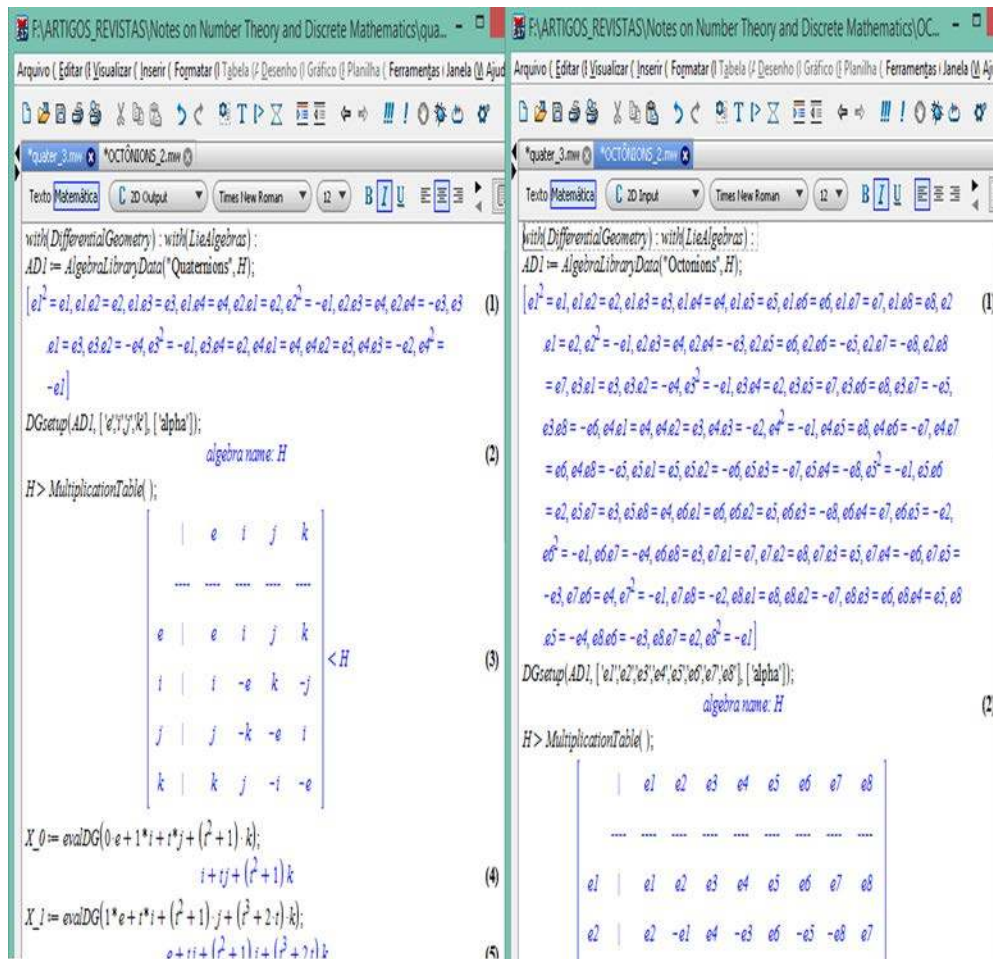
F:\ARTIGOS_REVISTAS\Notes on Number Theory and Discrete Mathematics\qua...

Arquivo ( Editar (I Visualizar ( Inserir ( Formatar (I Tabela (I Desenho (I Gráfico (I Planilha ( Ferramentas i Janela (M Ajud

*quater_3.mw *OCTÔNIONS_2.mw

Texto Matemática 2D Output Times New Roman 12 B I U

with(DifferentialGeometry) : with(LieAlgebras) :
AD1 := AlgebraLibraryData("Quaternions", H);

$[e1^2 = e1, e1.e2 = e2, e1.e3 = e3, e1.e4 = e4, e2.e1 = e2, e2^2 = -e1, e2.e3 = e4, e2.e4 = -e3, e3.e1 = e3, e3.e2 = -e4, e3^2 = -e1, e3.e4 = e2, e4.e1 = e4, e4.e2 = e3, e4.e3 = -e2, e4^2 = -e1]$ (1)

DGsetup(AD1, ['e','i','j','k'], ['alpha']);
algebra name: H (2)

H > MultiplicationTable( );

| | e | i | j | k |
|---|---|---|---|---|
| ---- | ---- | ---- | ---- | ---- |
| e | e | i | j | k |
| i | i | -e | k | -j |
| j | j | -k | -e | i |
| k | k | j | -i | -e |

< H (3)

X_0 := evalDG$(0 \cdot e + 1 * i + t * j + (t^2 + 1) \cdot k)$;
$i + tj + (t^2 + 1) k$ (4)

X_1 := evalDG$(1 * e + t * i + (t^2 + 1) \cdot j + (t^3 + 2 \cdot t) \cdot k)$;
$e + ti + (t^2 + 1) j + (t^3 + 2t) k$ (5)

F:\ARTIGOS_REVISTAS\Notes on Number Theory and Discrete Mathematics\OC...

Arquivo ( Editar (I Visualizar ( Inserir ( Formatar (I Tabela (I Desenho (I Gráfico (I Planilha ( Ferramentas i Janela (M Aj

*quater_3.mw *OCTÔNIONS_2.mw

Texto Matemática 2D Input Times New Roman 12 B I U

with(DifferentialGeometry) : with(LieAlgebras) :
AD1 := AlgebraLibraryData("Octonions", H);

$[e1^2 = e1, e1.e2 = e2, e1.e3 = e3, e1.e4 = e4, e1.e5 = e5, e1.e6 = e6, e1.e7 = e7, e1.e8 = e8, e2.e1 = e2, e2^2 = -e1, e2.e3 = e4, e2.e4 = -e3, e2.e5 = e6, e2.e6 = -e5, e2.e7 = -e8, e2.e8 = e7, e3.e1 = e3, e3.e2 = -e4, e3^2 = -e1, e3.e4 = e2, e3.e5 = e7, e3.e6 = e8, e3.e7 = -e5, e3.e8 = -e6, e4.e1 = e4, e4.e2 = e3, e4.e3 = -e2, e4^2 = -e1, e4.e5 = e8, e4.e6 = -e7, e4.e7 = e6, e4.e8 = -e5, e5.e1 = e5, e5.e2 = -e6, e5.e3 = -e7, e5.e4 = -e8, e5^2 = -e1, e5.e6 = e2, e5.e7 = e3, e5.e8 = e4, e6.e1 = e6, e6.e2 = e5, e6.e3 = -e8, e6.e4 = e7, e6.e5 = -e2, e6^2 = -e1, e6.e7 = -e4, e6.e8 = e3, e7.e1 = e7, e7.e2 = e8, e7.e3 = e5, e7.e4 = -e6, e7.e5 = -e3, e7.e6 = e4, e7^2 = -e1, e7.e8 = -e2, e8.e1 = e8, e8.e2 = -e7, e8.e3 = e6, e8.e4 = e5, e8.e5 = -e4, e8.e6 = -e3, e8.e7 = e2, e8^2 = -e1]$ (1)

DGsetup(AD1, ['e1','e2','e3','e4','e5','e6','e7','e8'], ['alpha']);
algebra name: H (2)

H > MultiplicationTable( );

| | e1 | e2 | e3 | e4 | e5 | e6 | e7 | e8 |
|---|---|---|---|---|---|---|---|---|
| ---- | ---- | ---- | ---- | ---- | ---- | ---- | ---- | ---- |
| e1 | e1 | e2 | e3 | e4 | e5 | e6 | e7 | e8 |
| e2 | e2 | -e1 | e4 | -e3 | e6 | -e5 | -e8 | e7 |